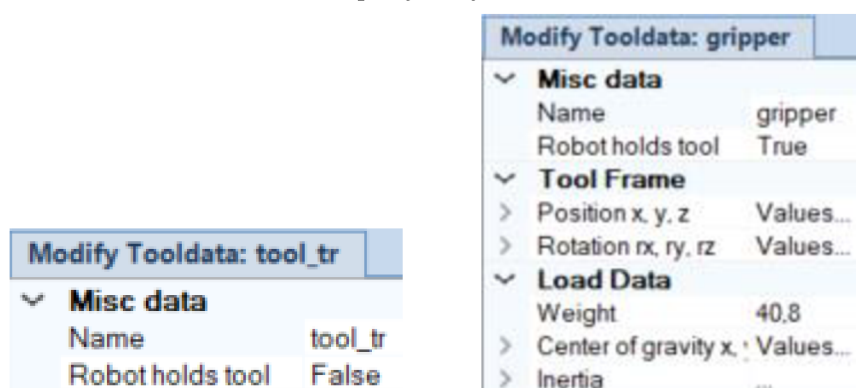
Modify Tooldata: tool_tr

Misc data
Name tool_tr
Robot holds tool False

Modify Tooldata: gripper

Misc data
Name gripper
Robot holds tool True
Tool Frame
Position x, y, z Values...
Rotation rx, ry, rz Values...
Load Data
Weight 40,8
Center of gravity x, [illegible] Values...
Inertia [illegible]